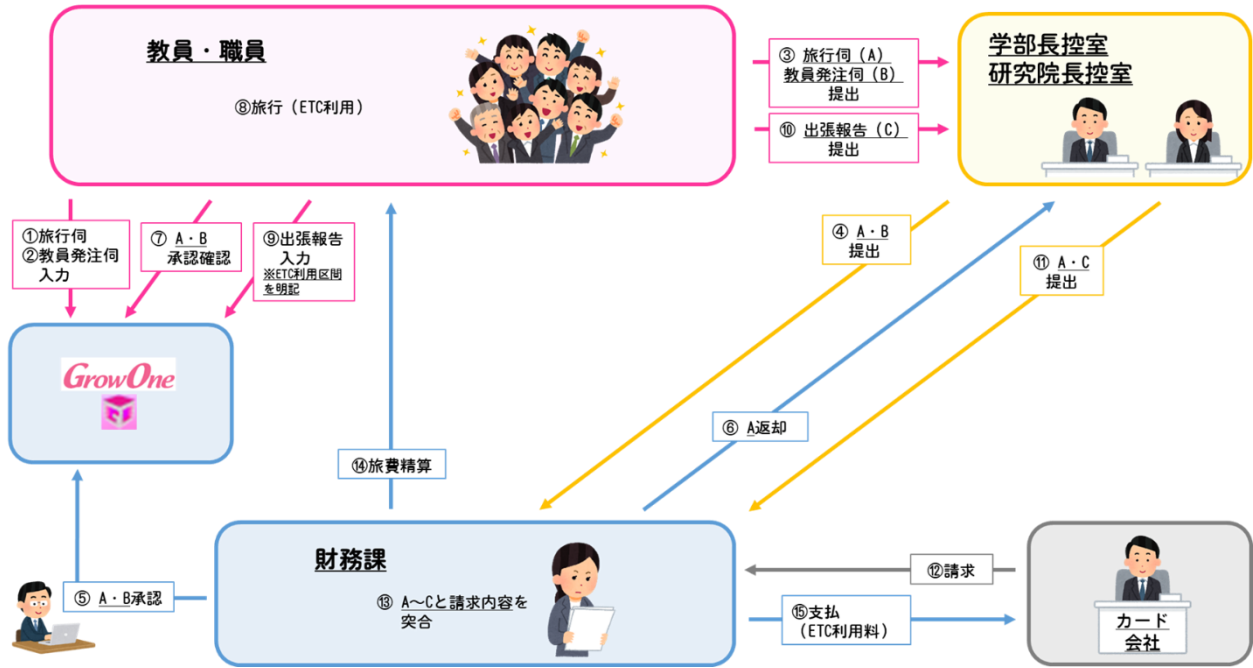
教員・職員

⑧旅行（ETC利用）

③ 旅行伺（A）
教員発注伺（B）
提出

⑩ 出張報告（C）
提出

学部長控室
研究院長控室

①旅行伺
②教員発注伺
入力

⑦ A・B
承認確認

⑨出張報告
入力
※ETC利用区間を明記

④ A・B
提出

⑪ A・C
提出

GrowOne

⑥ A返却

⑭旅費精算

財務課

⑬ A～Cと請求内容を突合

⑫請求

⑤ A・B承認

⑮支払
（ETC利用料）

カード
会社